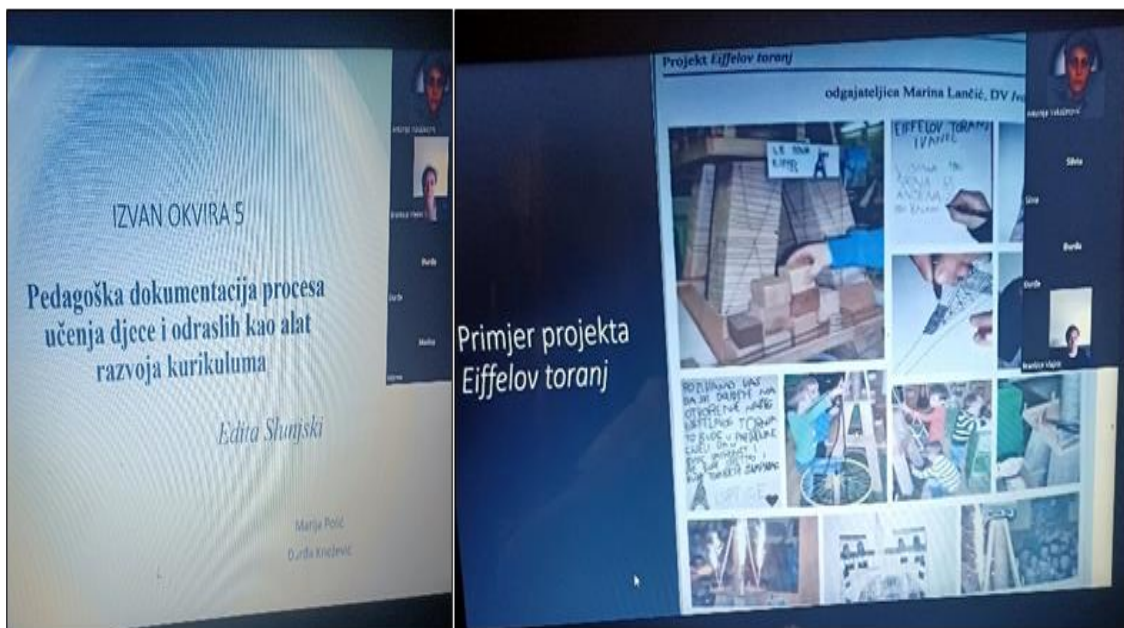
IZVAN OKVIRA 5

Pedagoška dokumentacija procesa učenja djece i odraslih kao alat razvoja kurikuluma

Edita Slunjski

Marija Polić

Đurđa Knežević

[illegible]

Đurđa

Đurđa

Marina

Primjer projekta *Eiffelov toranj*

Projekt *Eiffelov toranj*

odgajateljica Marina Lančić, DV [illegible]

EIFFELOV TORANJ

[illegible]

Silvia

Đurđa

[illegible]